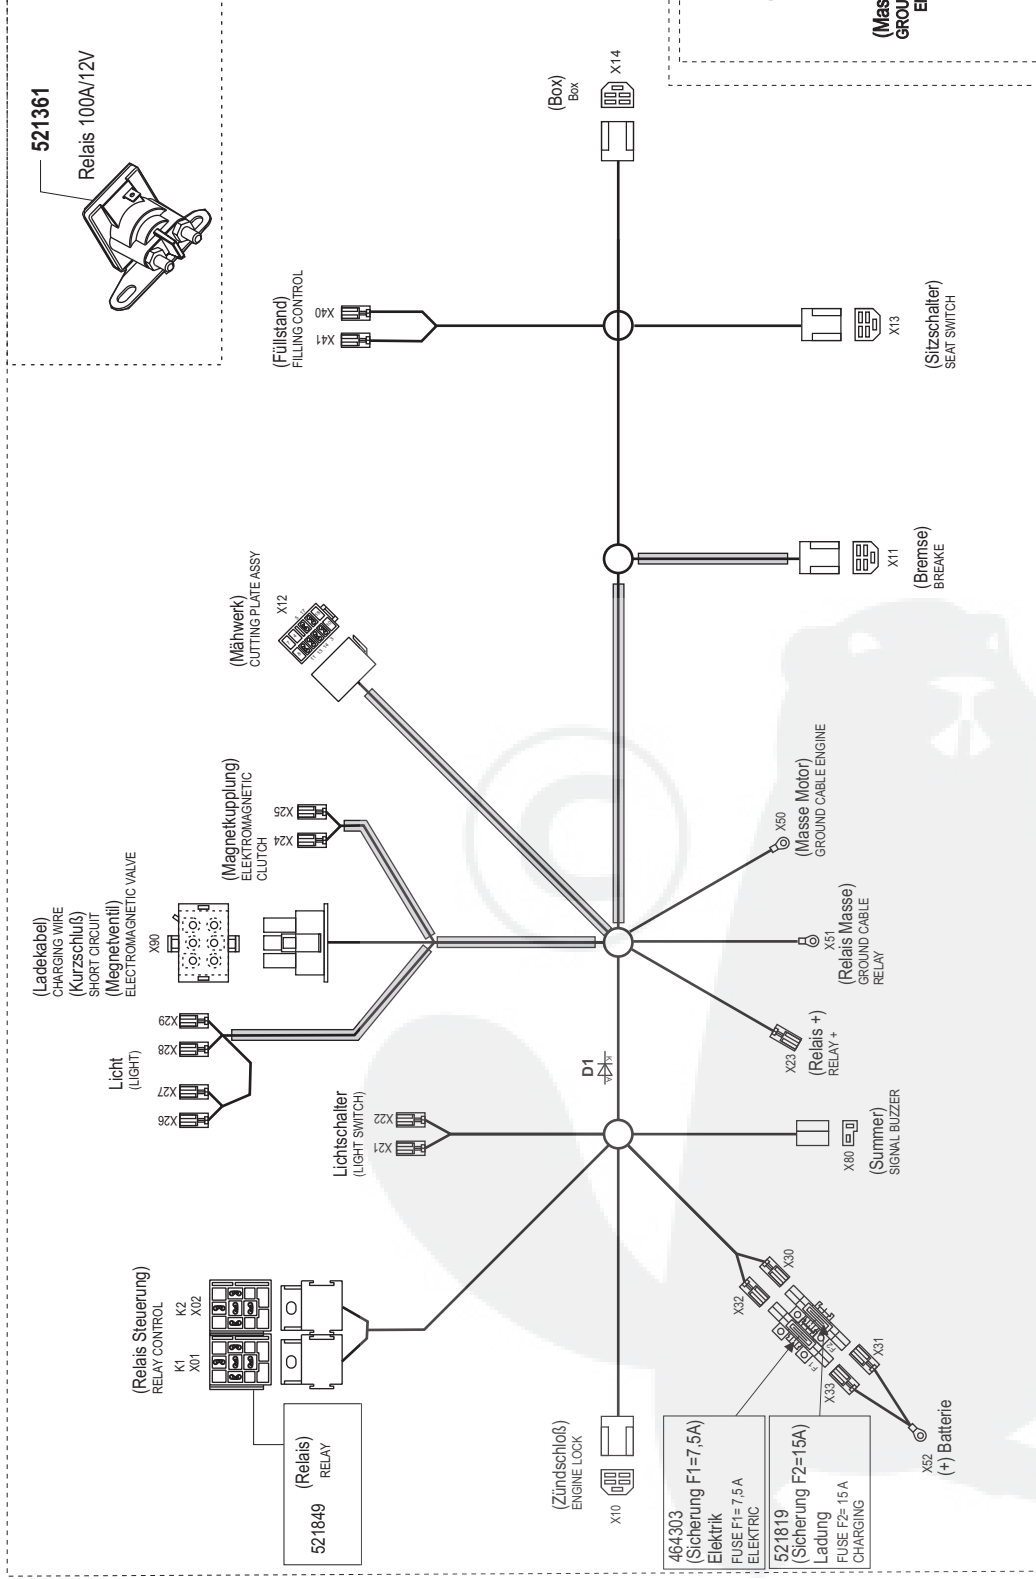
521361
Relais 100A/12V

(Mas
GROU
E

(Box)
Box
X14

(Füllstand)
FILLING CONTROL
X40
X41

(Sitzschalter)
SEAT SWITCH
X13

(Bremse)
BREAKE
X11

(Mähwerk)
CUTTING PLATE ASSY
X12

(Magnetkupplung)
ELEKTROMAGNETIC
CLUTCH
X25
X24

(Ladekabel)
CHARGING WIRE
(Kurzschluß)
SHORT CIRCUIT
(Megnetventil)
ELECTROMAGNETIC VALVE
X90

(Masse Motor)
GROUND CABLE ENGINE
X50

(Relais Masse)
GROUND CABLE
RELAY
X51

Licht
(LIGHT)
X29
X28
X27
X26

D1

(Relais +)
RELAY +
X23

Lichtschalter
(LIGHT SWITCH)
X22
X21

(Summer)
SIGNAL BUZZER
X80

(Relais Steuerung)
RELAY CONTROL
K1
X01
K2
X02

X30
X32
X31
X33

(Relais)
RELAY
521849

(Zündschloß)
ENGINE LOCK
X10

X52
(+) Batterie

464303
(Sicherung F1=7,5A)
Elektrik
FUSE F1= 7,5 A
ELEKTRIC

521819
(Sicherung F2=15A)
Ladung
FUSE F2= 15 A
CHARGING